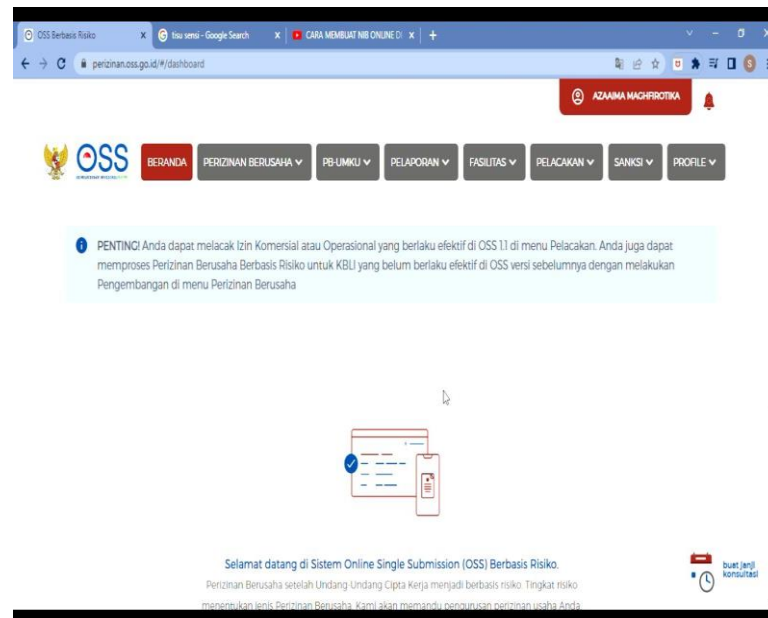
OSS Berbasis Risiko ×
tisu sensi - Google Search ×
CARA MEMBUAT NIB ONLINE DI ×
+

perizinan.oss.go.id/#/dashboard

AZAAIMA MAGHFIROTIKA

OSS

BERANDA
PERIZINAN BERUSAHA
PB-UMKU
PELAPORAN
FASILITAS
PELACAKAN
SANKSI
PROFILE

PENTING! Anda dapat melacak Izin Komersial atau Operasional yang berlaku efektif di OSS 1.1 di menu Pelacakan. Anda juga dapat memproses Perizinan Berusaha Berbasis Risiko untuk KBLI yang belum berlaku efektif di OSS versi sebelumnya dengan melakukan Pengembangan di menu Perizinan Berusaha

Selamat datang di Sistem Online Single Submission (OSS) Berbasis Risiko.

Perizinan Berusaha setelah Undang-Undang Cipta Kerja menjadi berbasis risiko. Tingkat risiko menentukan jenis Perizinan Berusaha. Kami akan memandu pengurusan perizinan usaha Anda

buat janji konsultasi